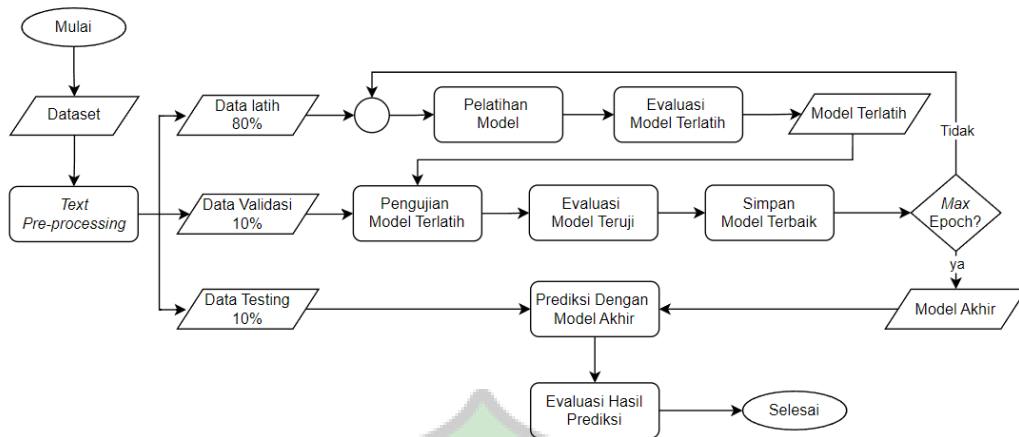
Mulai

Dataset

Text Pre-processing

Data latih 80%

Data Validasi 10%

Data Testing 10%

Pelatihan Model

Evaluasi Model Terlatih

Model Terlatih

Tidak

Pengujian Model Terlatih

Evaluasi Model Teruji

Simpan Model Terbaik

Max Epoch?

ya

Model Akhir

Prediksi Dengan Model Akhir

Evaluasi Hasil Prediksi

Selesai